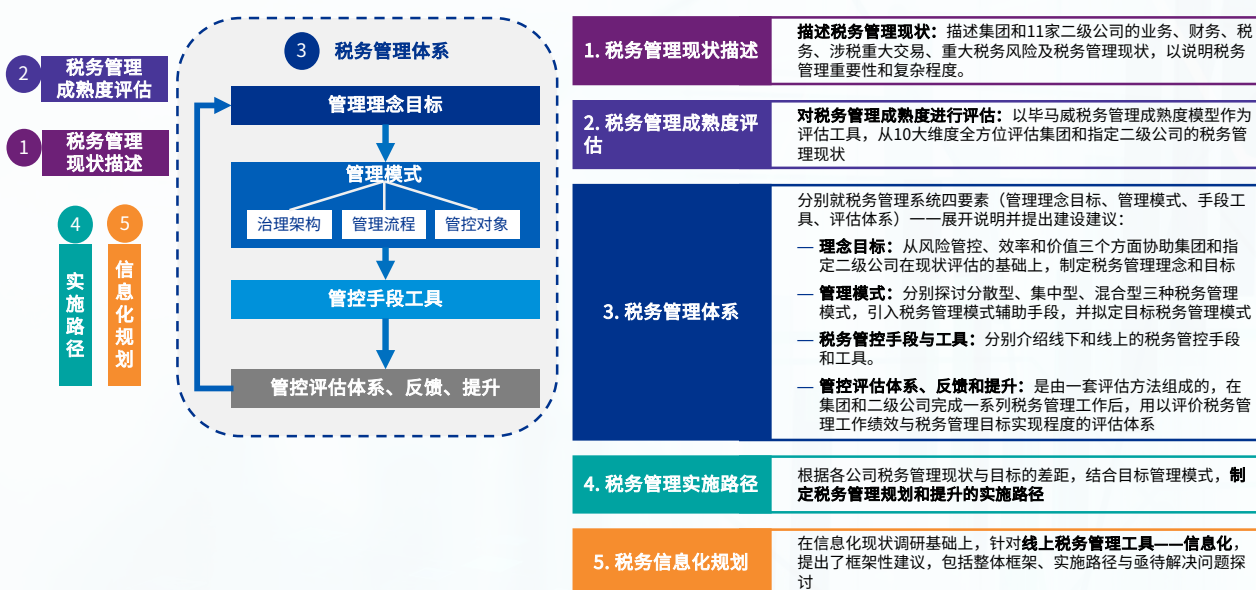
2 税务管理成熟度评估

1 税务管理现状描述

4 实施路径

5 信息化规划

3 税务管理体系

管理理念目标

管理模式

治理架构

管理流程

管控对象

管控手段工具

管控评估体系、反馈、提升

| 1. 税务管理现状描述 | **描述税务管理现状：**描述集团和11家二级公司的业务、财务、税务、涉税重大交易、重大税务风险及税务管理现状，以说明税务管理重要性和复杂程度。 |
|---|---|
| 2. 税务管理成熟度评估 | **对税务管理成熟度进行评估：**以毕马威税务管理成熟度模型作为评估工具，从10大维度全方位评估集团和指定二级公司的税务管理现状 |
| 3. 税务管理体系 | 分别就税务管理系统四要素（管理理念目标、管理模式、手段工具、评估体系）一一展开说明并提出建设建议：<br>— **理念目标：**从风险管控、效率和价值三个方面协助集团和指定二级公司在现状评估的基础上，制定税务管理理念和目标<br>— **管理模式：**分别探讨分散型、集中型、混合型三种税务管理模式，引入税务管理模式辅助手段，并拟定目标税务管理模式<br>— **税务管控手段与工具：**分别介绍线下和线上的税务管控手段和工具。<br>— **管控评估体系、反馈和提升：**是由一套评估方法组成的，在集团和二级公司完成一系列税务管理工作后，用以评价税务管理工作绩效与税务管理目标实现程度的评估体系 |
| 4. 税务管理实施路径 | 根据各公司税务管理现状与目标的差距，结合目标管理模式，**制定税务管理规划和提升的实施路径** |
| 5. 税务信息化规划 | 在信息化现状调研基础上，针对**线上税务管理工具——信息化**，提出了框架性建议，包括整体框架、实施路径与亟待解决问题探讨 |